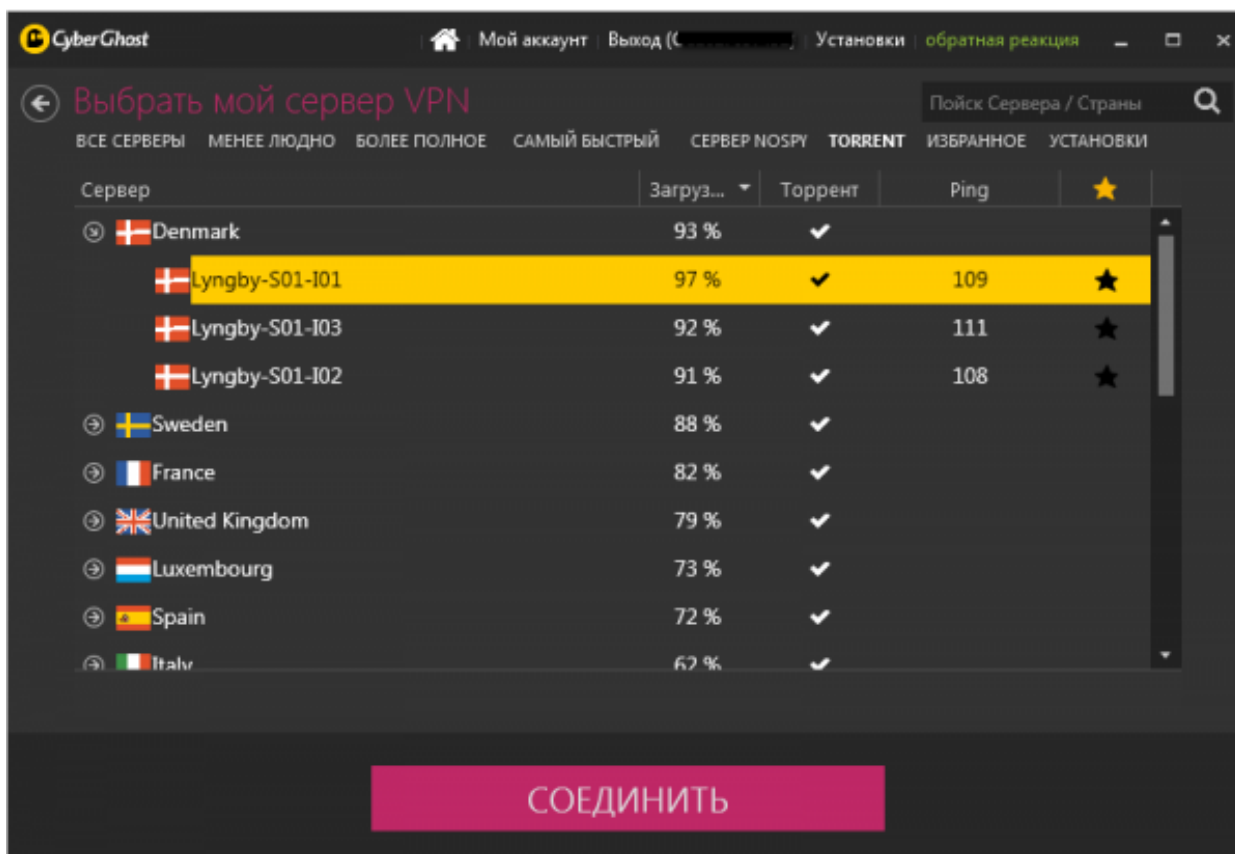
CyberGhost

Мой аккаунт | Выход ([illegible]) | Установки | обратная реакция

Выбрать мой сервер VPN

Поиск Сервера / Страны

ВСЕ СЕРВЕРЫ МЕНЕЕ ЛЮДНО БОЛЕЕ ПОЛНОЕ САМЫЙ БЫСТРЫЙ СЕРВЕР NOSPY TORRENT ИЗБРАННОЕ УСТАНОВКИ

| Сервер | Загруз... | Торрент | Ping | ★ |
|---|---|---|---|---|
| Denmark | 93 % | ✔ | | |
| Lyngby-S01-I01 | 97 % | ✔ | 109 | ★ |
| Lyngby-S01-I03 | 92 % | ✔ | 111 | ★ |
| Lyngby-S01-I02 | 91 % | ✔ | 108 | ★ |
| Sweden | 88 % | ✔ | | |
| France | 82 % | ✔ | | |
| United Kingdom | 79 % | ✔ | | |
| Luxembourg | 73 % | ✔ | | |
| Spain | 72 % | ✔ | | |
| Italy | 62 % | ✔ | | |

СОЕДИНИТЬ